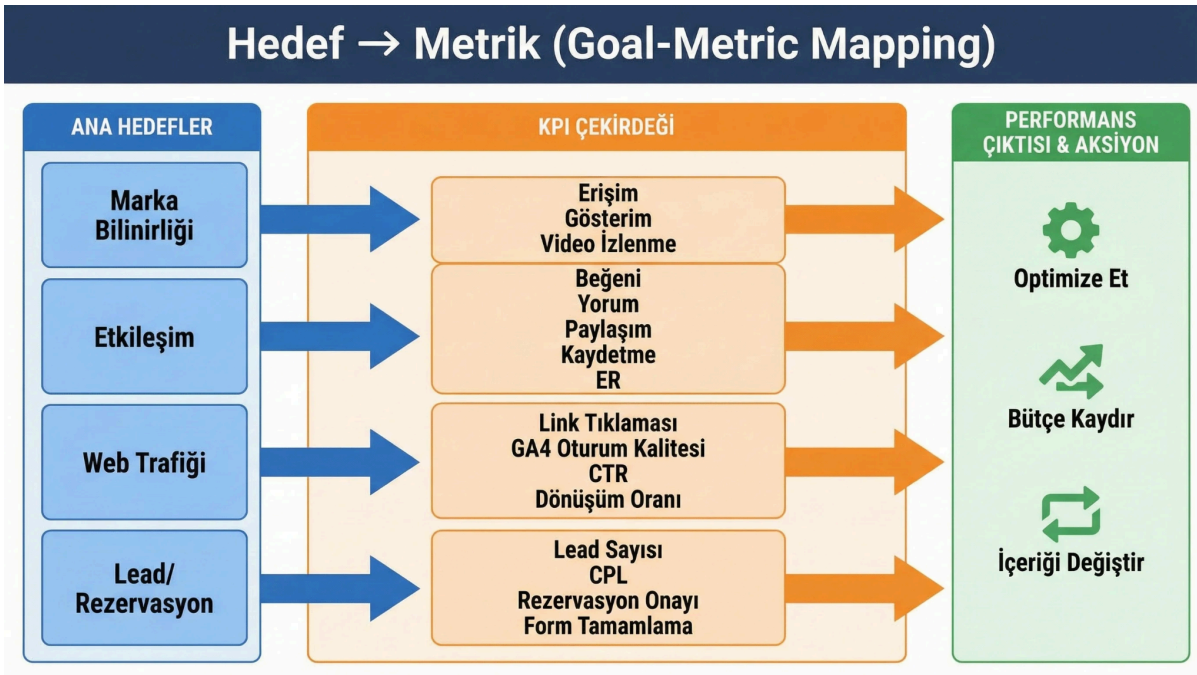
Hedef → Metrik (Goal-Metric Mapping)

ANA HEDEFLER

Marka Bilinirliği

Etkileşim

Web Trafiği

Lead/ Rezervasyon

KPI ÇEKİRDEĞİ

Erişim
Gösterim
Video İzlenme

Beğeni
Yorum
Paylaşım
Kaydetme
ER

Link Tıklaması
GA4 Oturum Kalitesi
CTR
Dönüşüm Oranı

Lead Sayısı
CPL
Rezervasyon Onayı
Form Tamamlama

PERFORMANS ÇIKTISI & AKSİYON

Optimize Et

Bütçe Kaydır

İçeriği Değiştir